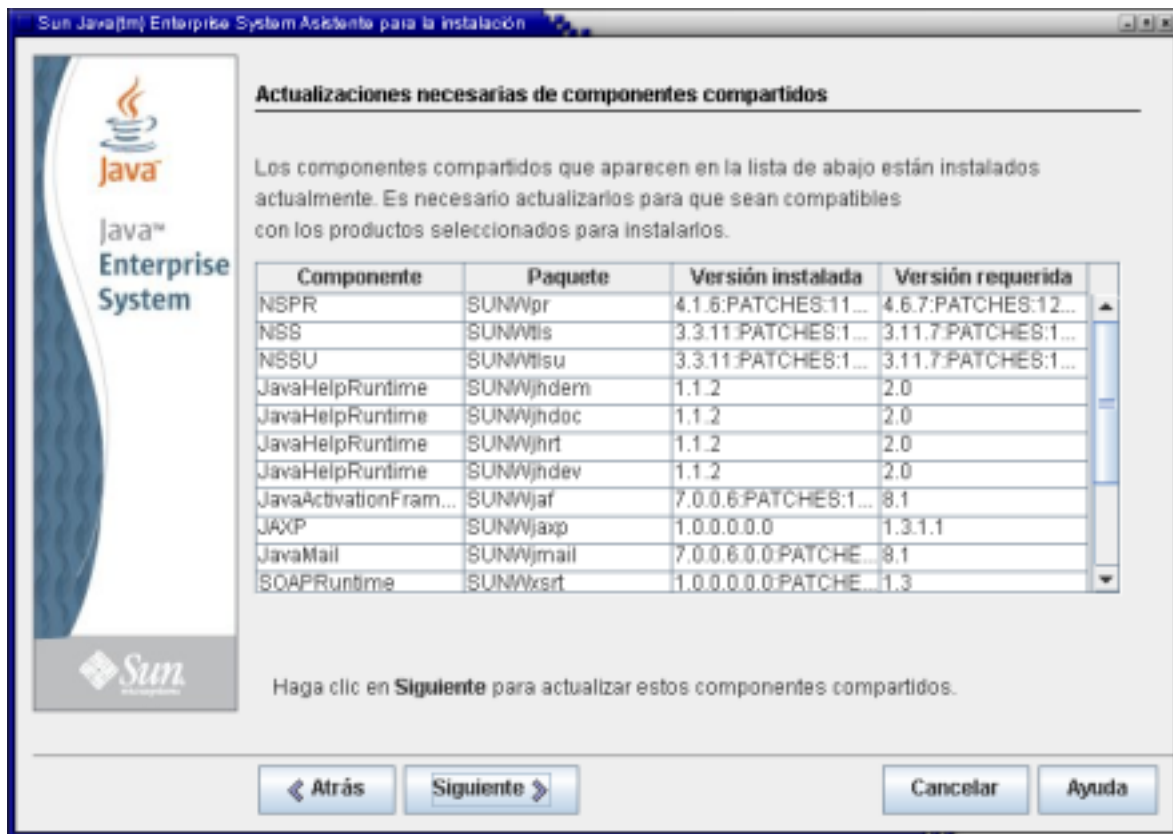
Sun Java(tm) Enterprise System Asistente para la instalación

Java

Java™ Enterprise System

Actualizaciones necesarias de componentes compartidos

Los componentes compartidos que aparecen en la lista de abajo están instalados actualmente. Es necesario actualizarlos para que sean compatibles con los productos seleccionados para instalarlos.

| Componente | Paquete | Versión instalada | Versión requerida |
|---|---|---|---|
| NSPR | SUNWpr | 4.1.6:PATCHES:11... | 4.6.7:PATCHES:12... |
| NSS | SUNWtls | 3.3.11:PATCHES:1... | 3.11.7:PATCHES:1... |
| NSSU | SUNWtlsu | 3.3.11:PATCHES:1... | 3.11.7:PATCHES:1... |
| JavaHelpRuntime | SUNWjhdem | 1.1.2 | 2.0 |
| JavaHelpRuntime | SUNWjhdoc | 1.1.2 | 2.0 |
| JavaHelpRuntime | SUNWjhrt | 1.1.2 | 2.0 |
| JavaHelpRuntime | SUNWjhdev | 1.1.2 | 2.0 |
| JavaActivationFram... | SUNWjaf | 7.0.0.6:PATCHES:1... | 8.1 |
| JAXP | SUNWjaxp | 1.0.0.0.0.0 | 1.3.1.1 |
| JavaMail | SUNWjmail | 7.0.0.6.0.0:PATCHE... | 8.1 |
| SOAPRuntime | SUNWxsrt | 1.0.0.0.0.0:PATCHE... | 1.3 |

Sun

Haga clic en **Siguiente** para actualizar estos componentes compartidos.

Atrás Siguiente Cancelar Ayuda